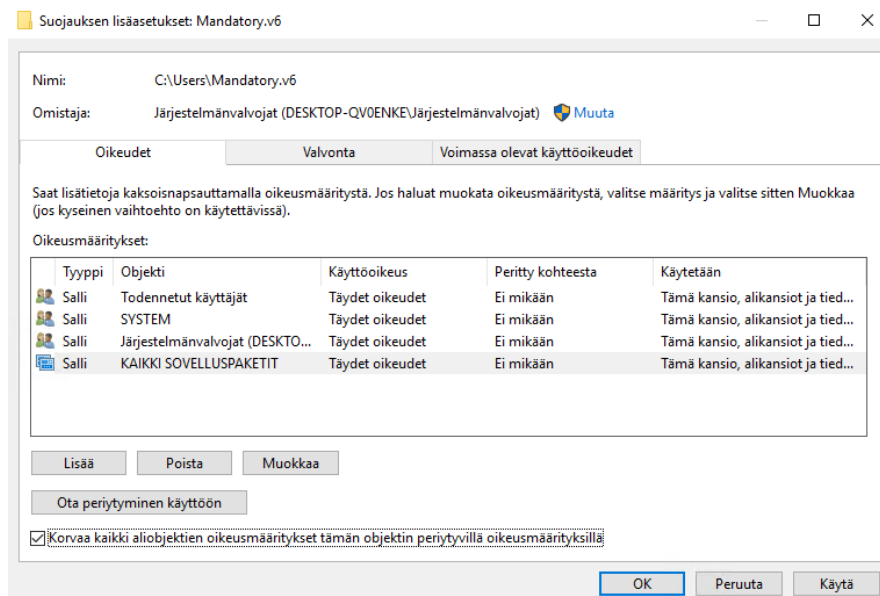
Suojauksen lisäasetukset: Mandatory.v6

Nimi: C:\Users\Mandatory.v6

Omistaja: Järjestelmänvalvojat (DESKTOP-QV0ENKE\Järjestelmänvalvojat) Muuta

Oikeudet | Valvonta | Voimassa olevat käyttöoikeudet

Saat lisätietoja kaksoisnapsauttamalla oikeusmääritystä. Jos haluat muokata oikeusmääritystä, valitse määritys ja valitse sitten Muokkaa (jos kyseinen vaihtoehto on käytettävissä).

Oikeusmääritykset:

| Tyyppi | Objekti | Käyttöoikeus | Peritty kohteesta | Käytetään |
|---|---|---|---|---|
| Salli | Todennetut käyttäjät | Täydet oikeudet | Ei mikään | Tämä kansio, alikansiot ja tied... |
| Salli | SYSTEM | Täydet oikeudet | Ei mikään | Tämä kansio, alikansiot ja tied... |
| Salli | Järjestelmänvalvojat (DESKTO... | Täydet oikeudet | Ei mikään | Tämä kansio, alikansiot ja tied... |
| Salli | KAIKKI SOVELLUSPAKETIT | Täydet oikeudet | Ei mikään | Tämä kansio, alikansiot ja tied... |

Lisää | Poista | Muokkaa

Ota periytyminen käyttöön

Korvaa kaikki aliobjektien oikeusmääritykset tämän objektin periytyvillä oikeusmäärityksillä

OK | Peruuta | Käytä